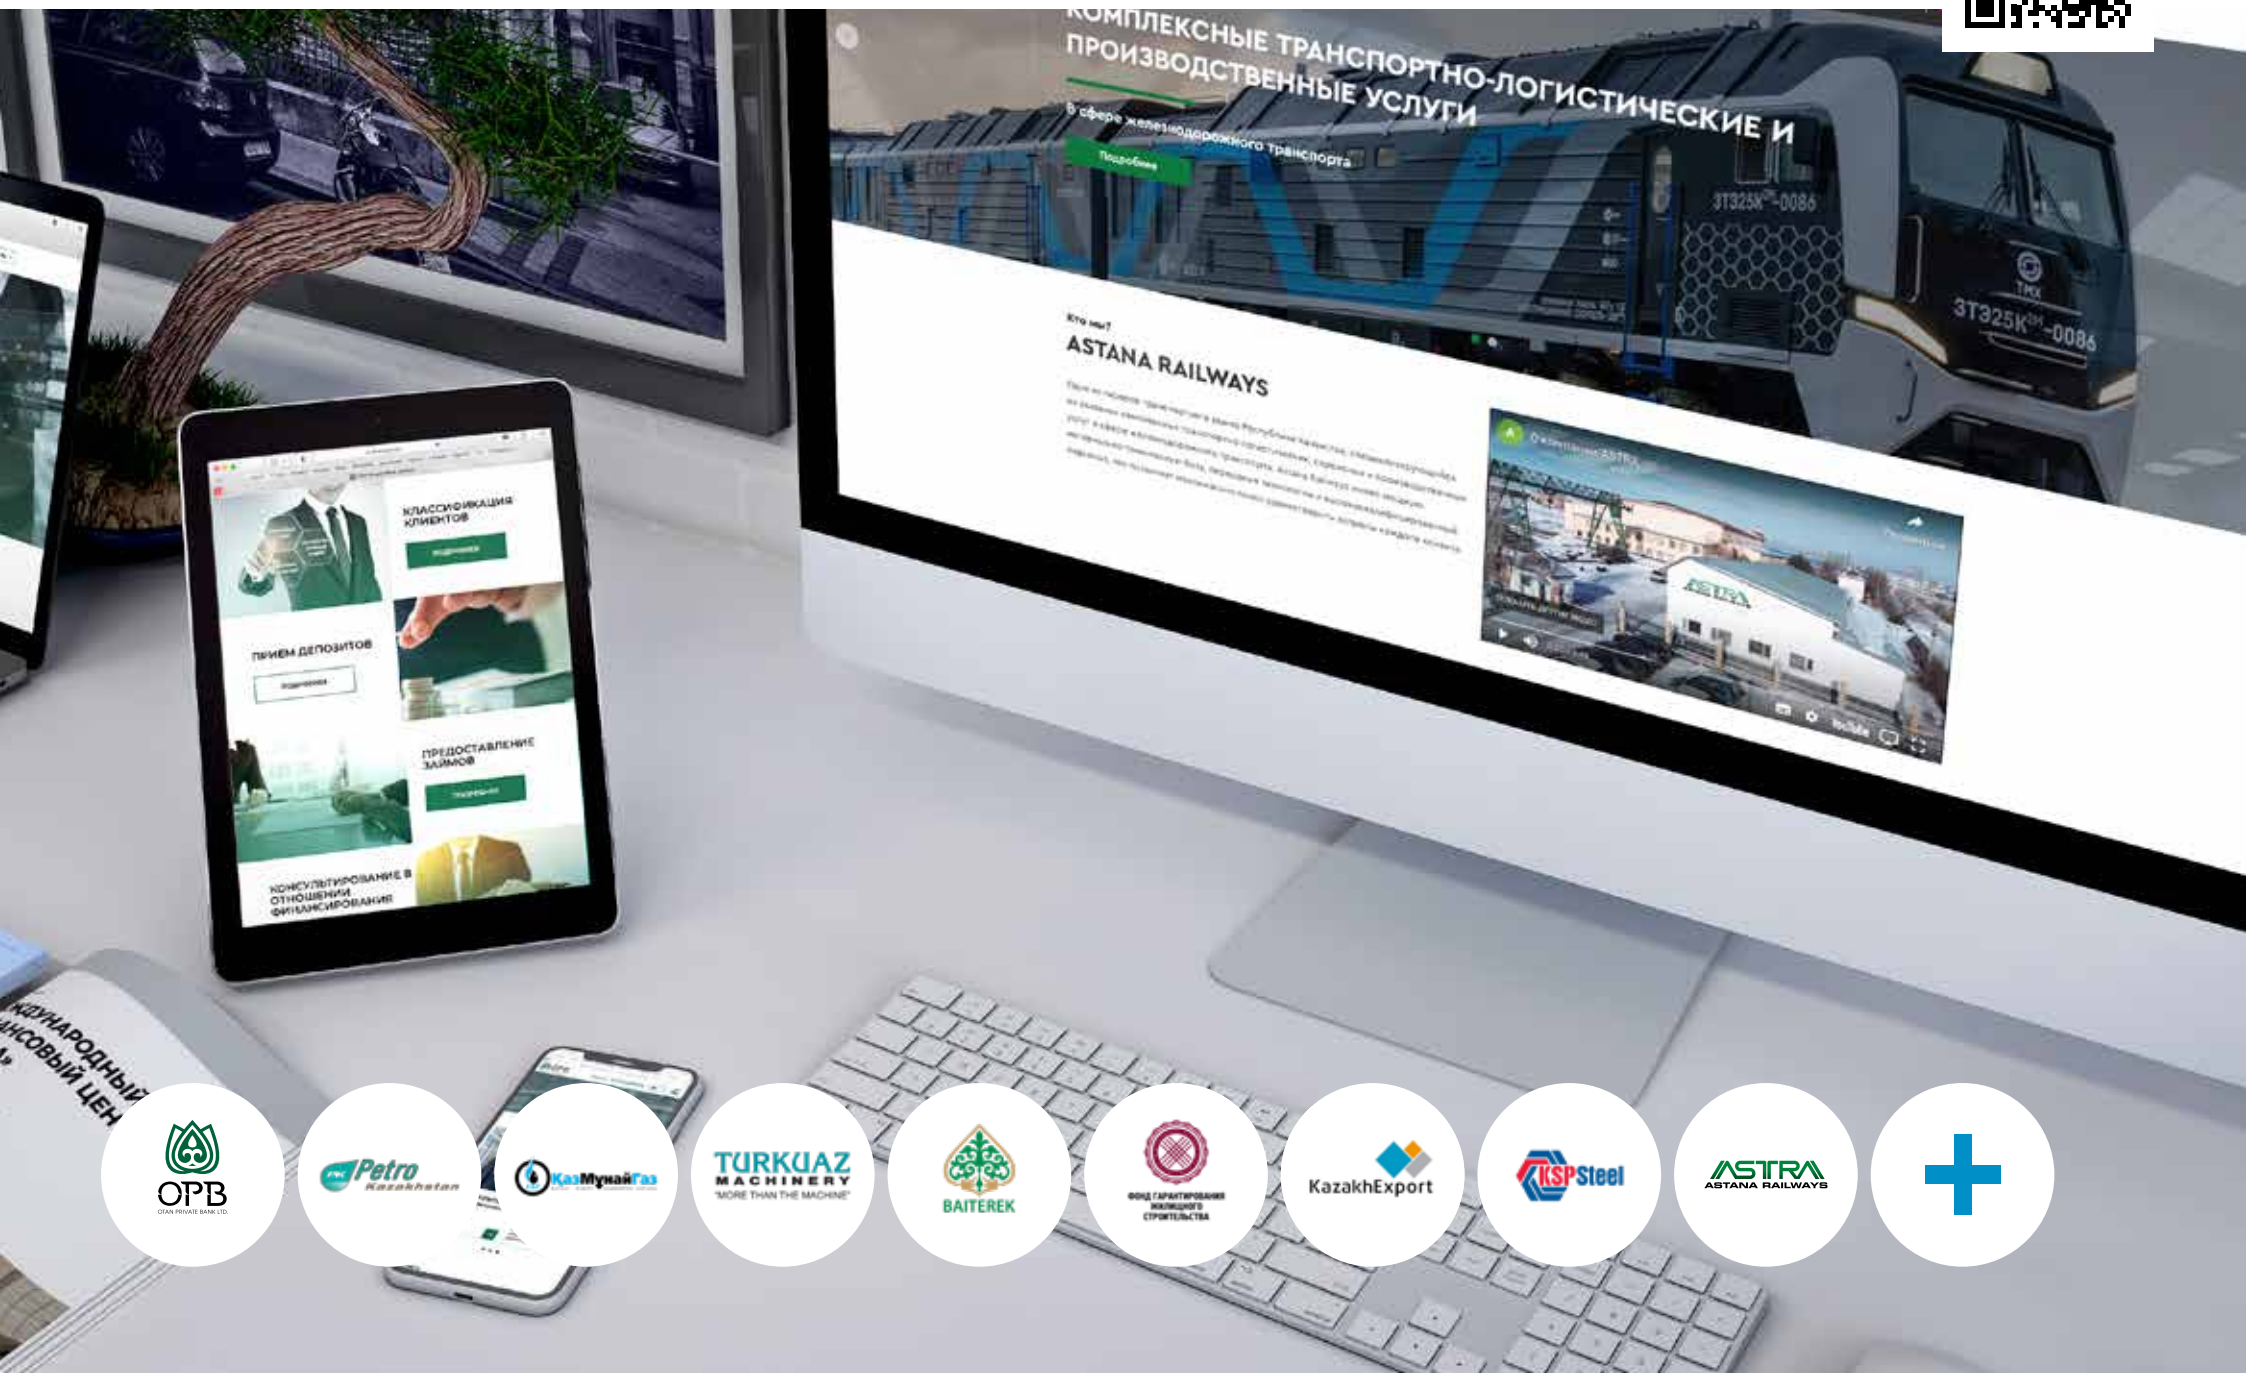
КОМПЛЕКСНЫЕ ТРАНСПОРТНО-ЛОГИСТИЧЕСКИЕ И ПРОИЗВОДСТВЕННЫЕ УСЛУГИ

в сфере железнодорожного транспорта

Подробнее

3ТЭ25К$^{2М}$-0086

ТМХ

3ТЭ25К$^{2М}$-0086

Кто мы?

ASTANA RAILWAYS

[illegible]

Ознакомление ASTRA

КЛАССИФИКАЦИЯ КЛИЕНТОВ

Подробнее

ПРИЕМ ДЕПОЗИТОВ

Подробнее

ПРЕДОСТАВЛЕНИЕ ЗАЙМОВ

Подробнее

КОНСУЛЬТИРОВАНИЕ В ОТНОШЕНИИ ФИНАНСИРОВАНИЯ

ЖДУНАРОДНЫЙ
НСОВЫЙ ЦЕН

OPB
OTAN PRIVATE BANK LTD.

Petro Kazakhstan

КазМунайГаз

TURKUAZ MACHINERY "MORE THAN THE MACHINE"

BAITEREK

ФОНД ГАРАНТИРОВАНИЯ ЖИЛИЩНОГО СТРОИТЕЛЬСТВА

KazakhExport

KSP Steel

ASTRA ASTANA RAILWAYS

+